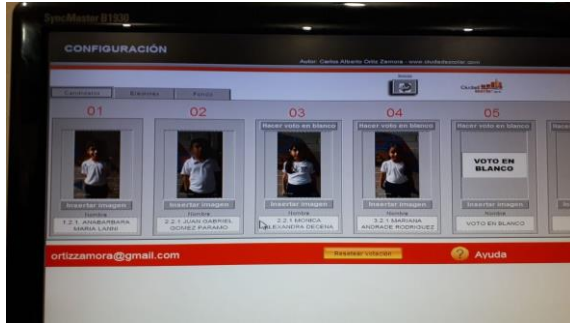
SyncMaster B1930

CONFIGURACIÓN

Autor: Carlos Alberto Ortiz Zamora - www.ciudadsoftware.com

Calendario Elecciones Fondo

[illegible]

01

Insertar imagen
Nombre
1.2.1 ANABARBARA MARIA LANDI

02

Insertar imagen
Nombre
2.2.1 JUAN GABRIEL GOMEZ PARAMO

03

Hacer voto en blanco

Insertar imagen
Nombre
2.2.1 MONICA ALEJANDRA DECENA

04

Hacer voto en blanco

Insertar imagen
Nombre
3.2.1 MARIANA ANDRADE RODRIGUEZ

05

Hacer voto en blanco

VOTO EN BLANCO

Insertar imagen
Nombre
VOTO EN BLANCO

ortizzamora@gmail.com

Resetear votación

Ayuda